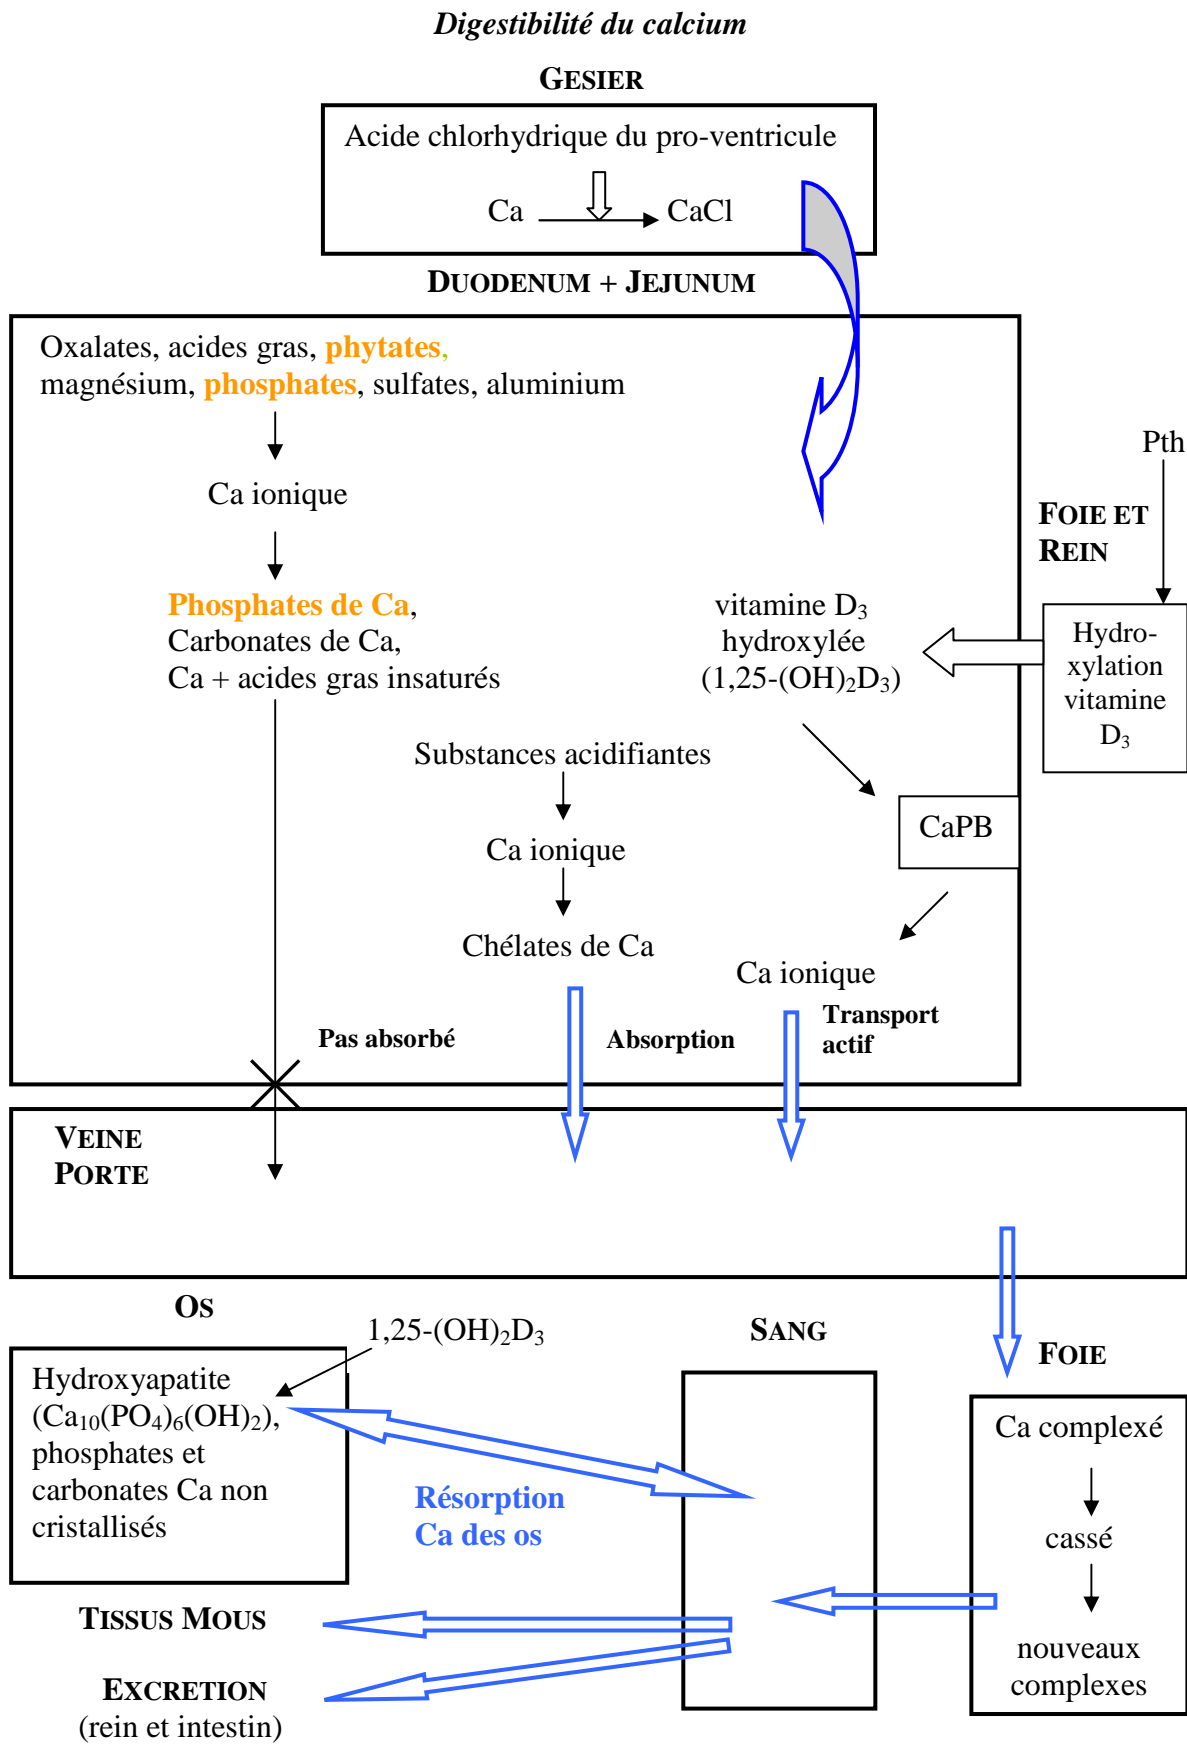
*Digestibilité du calcium*

GESIER

Acide chlorhydrique du pro-ventricule

Ca → CaCl

DUODENUM + JEJUNUM

Oxalates, acides gras, phytates, magnésium, phosphates, sulfates, aluminium

Ca ionique

Phosphates de Ca, Carbonates de Ca, Ca + acides gras insaturés

vitamine $D_3$ hydroxylée ($1,25-(OH)_2D_3$)

Pth

FOIE ET REIN

Hydroxylation vitamine $D_3$

Substances acidifiantes

Ca ionique

Chélates de Ca

CaPB

Ca ionique

Pas absorbé

Absorption

Transport actif

VEINE PORTE

OS

$1,25-(OH)_2D_3$

SANG

FOIE

Hydroxyapatite ($Ca_{10}(PO_4)_6(OH)_2$), phosphates et carbonates Ca non cristallisés

Résorption Ca des os

Ca complexé

cassé

nouveaux complexes

TISSUS MOUS

EXCRETION (rein et intestin)